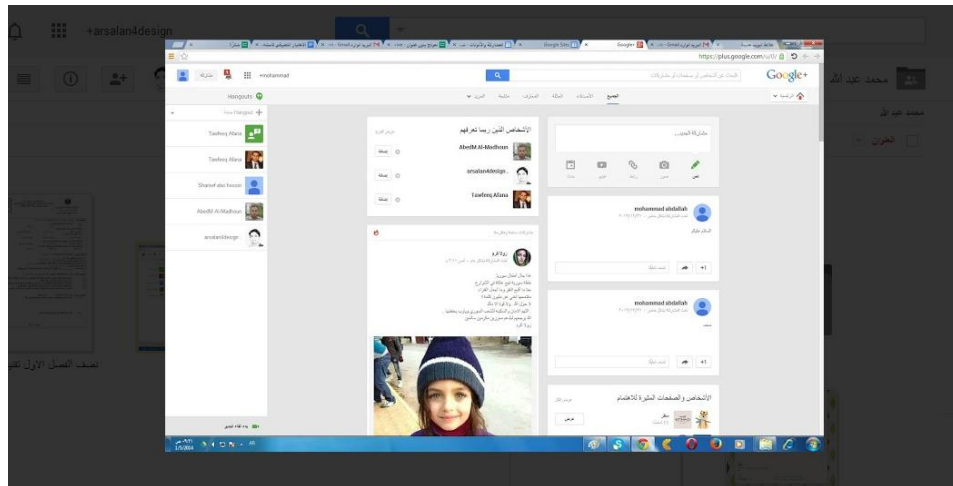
+arsalan4design

محمد عبد الله

Google+

https://plus.google.com/u/0/

+mohammad

Hangouts

New Hangout

Tawfeeq Allana

Tawfeeq Allana

Shareef abo hosam

AbedM Al-Madhoun

arsalan4design

الأشخاص الذين ربما تعرفهم

AbedM Al-Madhoun

arsalan4design

Tawfeeq Allana

إضافة

إضافة

إضافة

مشاركة الجديد...

mohammad abdallah

mohammad abdallah

+1

+1

الأشخاص والصفحات المثيرة للاهتمام

الرئيسية

نصف الفصل الأول

1/5/2014